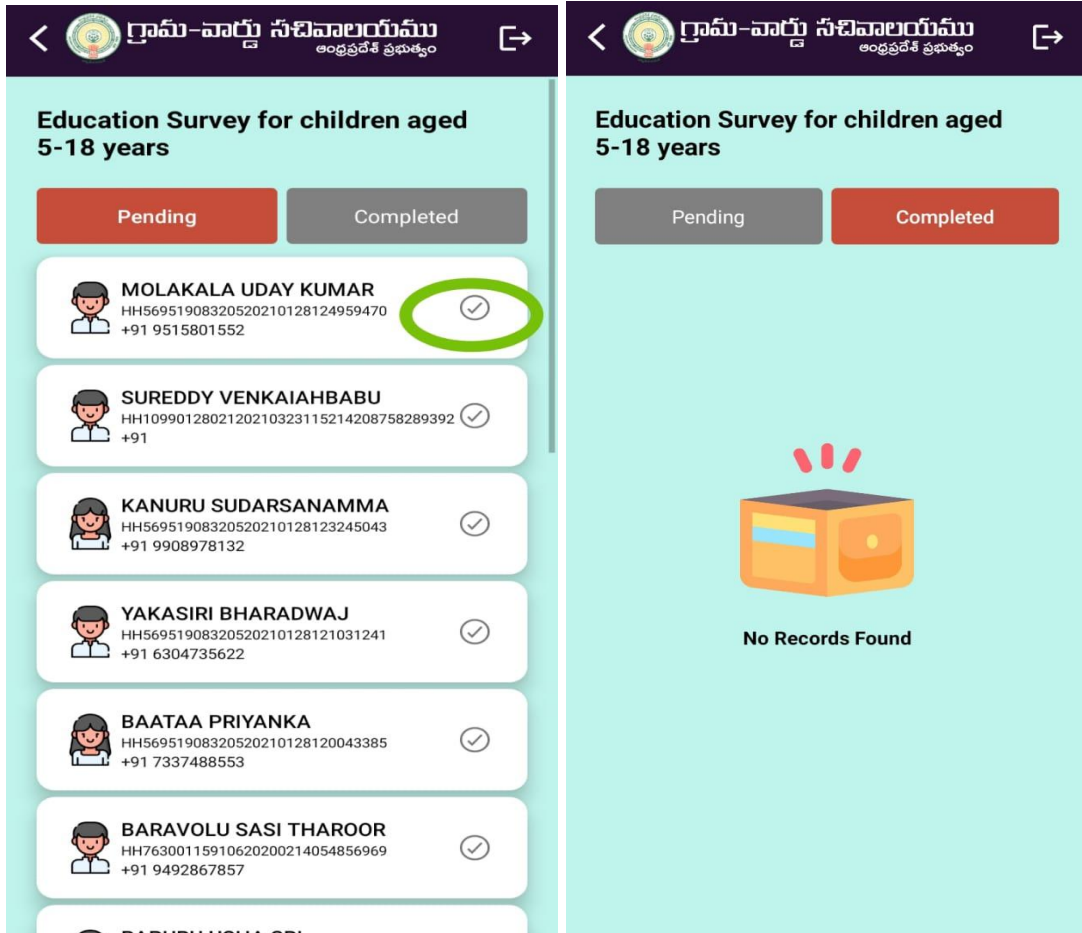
గ్రామ-వార్డు సచివాలయము
ఆంధ్రప్రదేశ్ ప్రభుత్వం

Education Survey for children aged 5-18 years

Pending

Completed

MOLAKALA UDAY KUMAR
HH5695190832052021012812495947​0
+91 9515801552

SUREDDY VENKAIAHBABU
HH109901280212021032311521420875828939​2
+91

KANURU SUDARSANAMMA
HH5695190832052021012812324504​3
+91 9908978132

YAKASIRI BHARADWAJ
HH5695190832052021012812103124​1
+91 6304735622

BAATAA PRIYANKA
HH5695190832052021012812004338​5
+91 7337488553

BARAVOLU SASI THAROOR
HH7630011591062020021405485696​9
+91 9492867857

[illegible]

గ్రామ-వార్డు సచివాలయము
ఆంధ్రప్రదేశ్ ప్రభుత్వం

Education Survey for children aged 5-18 years

Pending

Completed

No Records Found